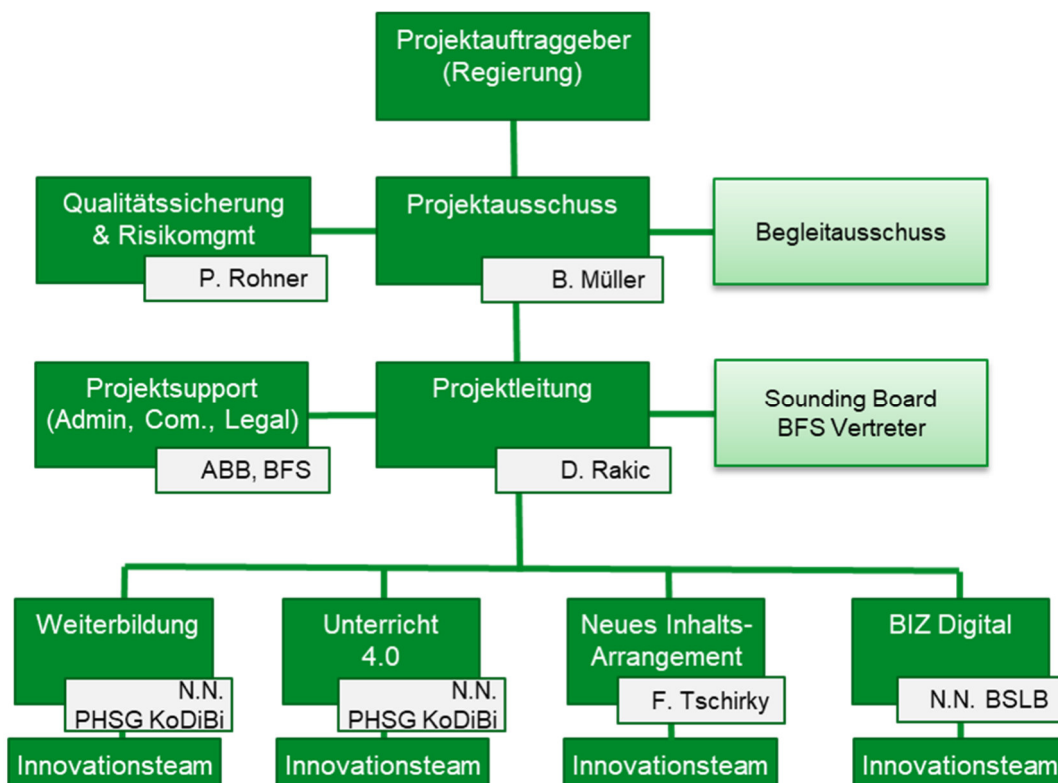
Projektauftraggeber
(Regierung)

Qualitätssicherung
& Risikomgmt

P. Rohner

Projektausschuss

B. Müller

Begleitausschuss

Projektsupport
(Admin, Com., Legal)

ABB, BFS

Projektleitung

D. Rakic

Sounding Board
BFS Vertreter

Weiterbildung

N.N.
PHSG KoDiBi

Innovationsteam

Unterricht
4.0

N.N.
PHSG KoDiBi

Innovationsteam

Neues Inhalts-Arrangement

F. Tschirky

Innovationsteam

BIZ Digital

N.N. BSLB

Innovationsteam